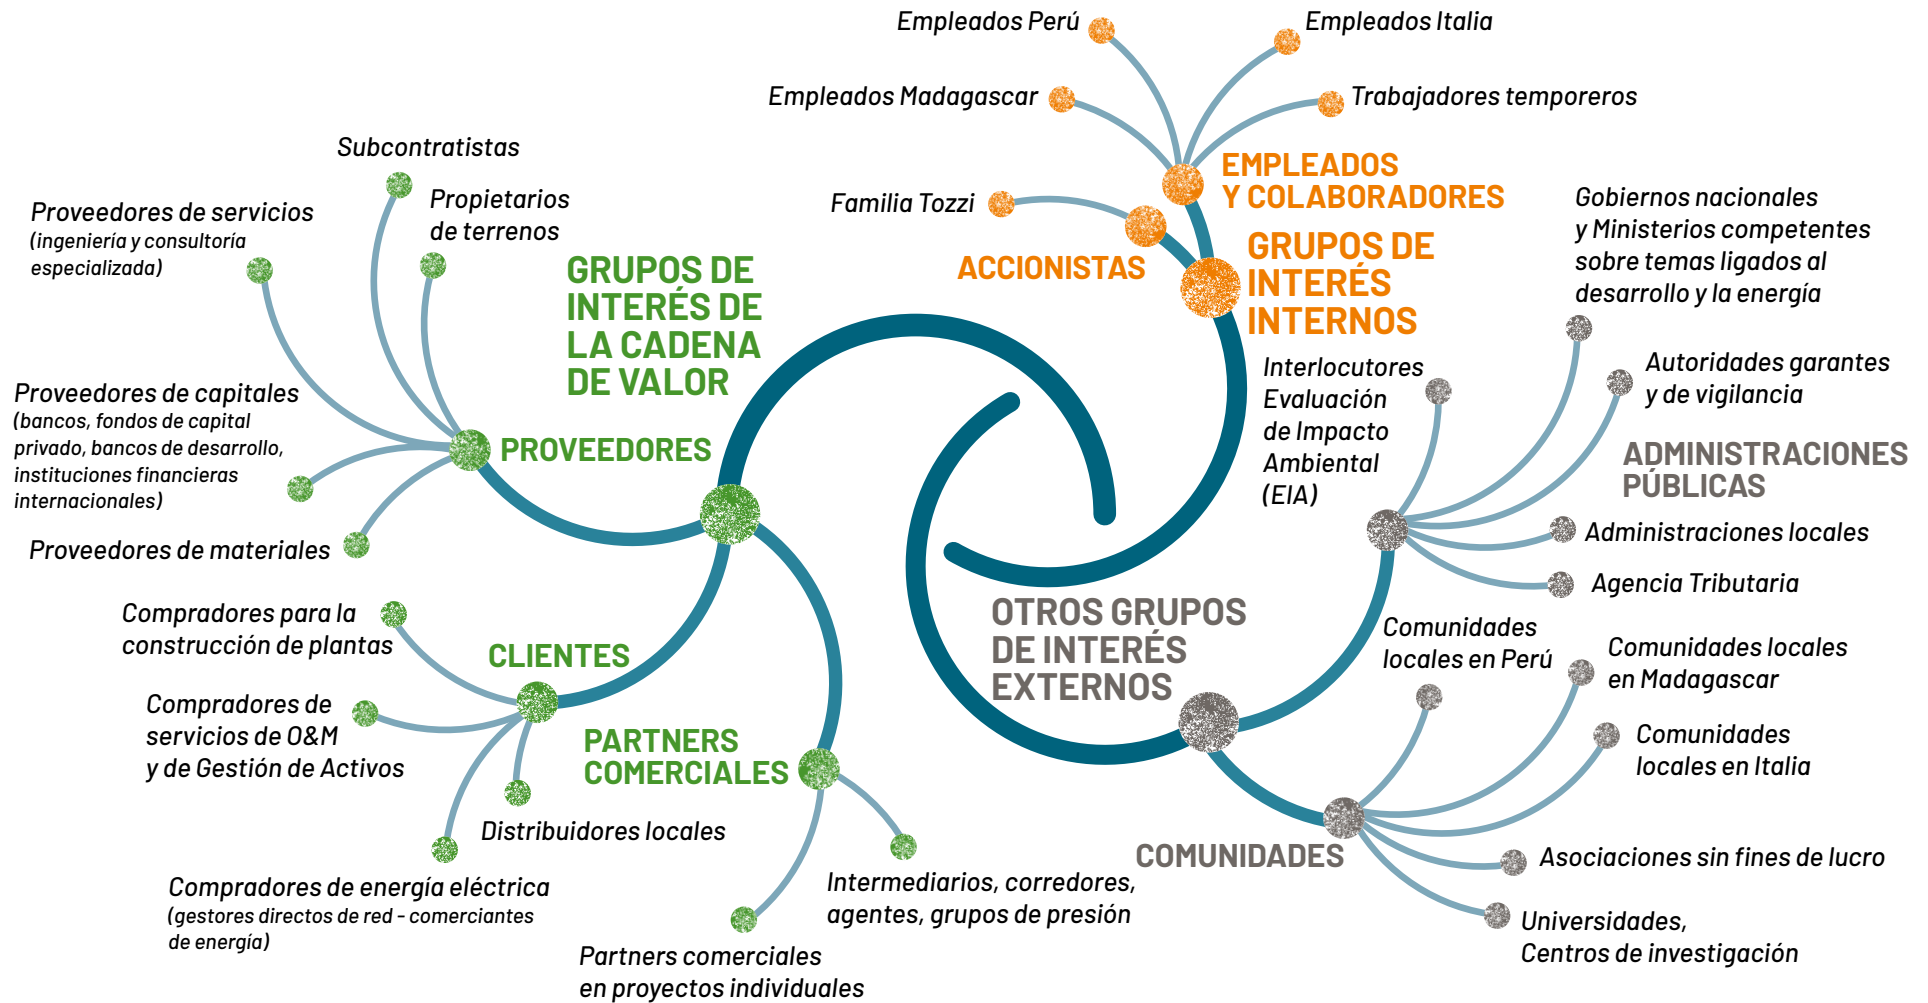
Empleados Perú

Empleados Italia

Empleados Madagascar

Trabajadores temporeros

EMPLEADOS Y COLABORADORES

Familia Tozzi

ACCIONISTAS

GRUPOS DE INTERÉS INTERNOS

Subcontratistas

Proveedores de servicios (ingeniería y consultoría especializada)

Propietarios de terrenos

GRUPOS DE INTERÉS DE LA CADENA DE VALOR

Proveedores de capitales (bancos, fondos de capital privado, bancos de desarrollo, instituciones financieras internacionales)

PROVEEDORES

Proveedores de materiales

Gobiernos nacionales y Ministerios competentes sobre temas ligados al desarrollo y la energía

Interlocutores Evaluación de Impacto Ambiental (EIA)

Autoridades garantes y de vigilancia

ADMINISTRACIONES PÚBLICAS

Administraciones locales

Agencia Tributaria

Compradores para la construcción de plantas

CLIENTES

Compradores de servicios de O&M y de Gestión de Activos

PARTNERS COMERCIALES

Distribuidores locales

Compradores de energía eléctrica (gestores directos de red - comerciantes de energía)

Intermediarios, corredores, agentes, grupos de presión

Partners comerciales en proyectos individuales

OTROS GRUPOS DE INTERÉS EXTERNOS

Comunidades locales en Perú

Comunidades locales en Madagascar

Comunidades locales en Italia

COMUNIDADES

Asociaciones sin fines de lucro

Universidades, Centros de investigación